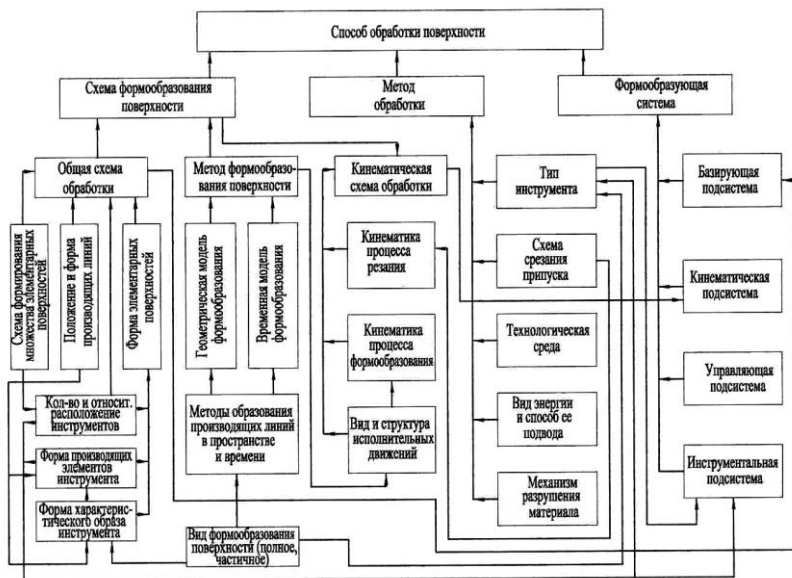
Способ обработки поверхности

Схема формообразования поверхности

Метод обработки

Формообразующая система

Общая схема обработки

Метод формообразования поверхности

Кинематическая схема обработки

Тип инструмента

Базирующая подсистема

Схема формирования множества элементарных поверхностей

Положение и форма производящих линий

Форма элементарных поверхностей

Геометрическая модель формообразования

Временная модель формообразования

Кинематика процесса резания

Схема срезания припуска

Кинематическая подсистема

Кинематика процесса формообразования

Технологическая среда

Управляющая подсистема

Кол-во и относит. расположение инструментов

Методы образования производящих линий в пространстве и времени

Вид и структура исполнительных движений

Вид энергии и способ ее подвода

Форма производящих элементов инструмента

Механизм разрушения материала

Инструментальная подсистема

Форма характеристического образа инструмента

Вид формообразования поверхности (полное, частичное)